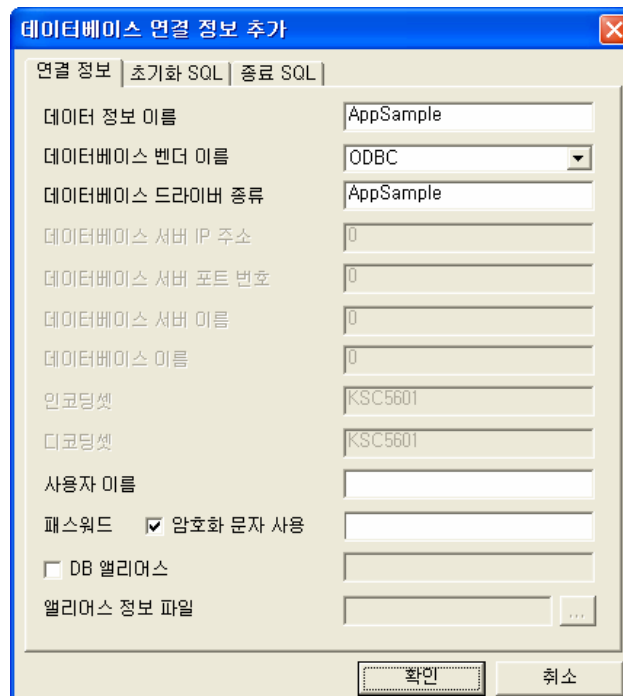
데이터베이스 연결 정보 추가

연결 정보 | 초기화 SQL | 종료 SQL

데이터 정보 이름 AppSample

데이터베이스 벤더 이름 ODBC

데이터베이스 드라이버 종류 AppSample

데이터베이스 서버 IP 주소 0

데이터베이스 서버 포트 번호 0

데이터베이스 서버 이름 0

데이터베이스 이름 0

인코딩셋 KSC5601

디코딩셋 KSC5601

사용자 이름

패스워드 ☑ 암호화 문자 사용

☐ DB 앨리어스

앨리어스 정보 파일 ...

확인 취소